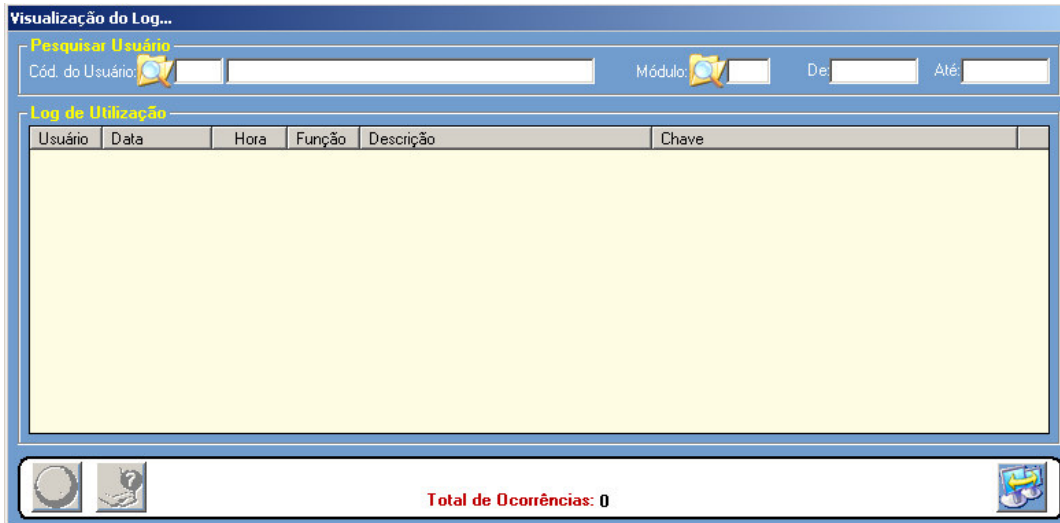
Visualização do Log...

Pesquisar Usuário

Cód. do Usuário:

Módulo:

De:

Até:

Log de Utilização

| Usuário | Data | Hora | Função | Descrição | Chave |
|---|---|---|---|---|---|

Total de Ocorrências: 0